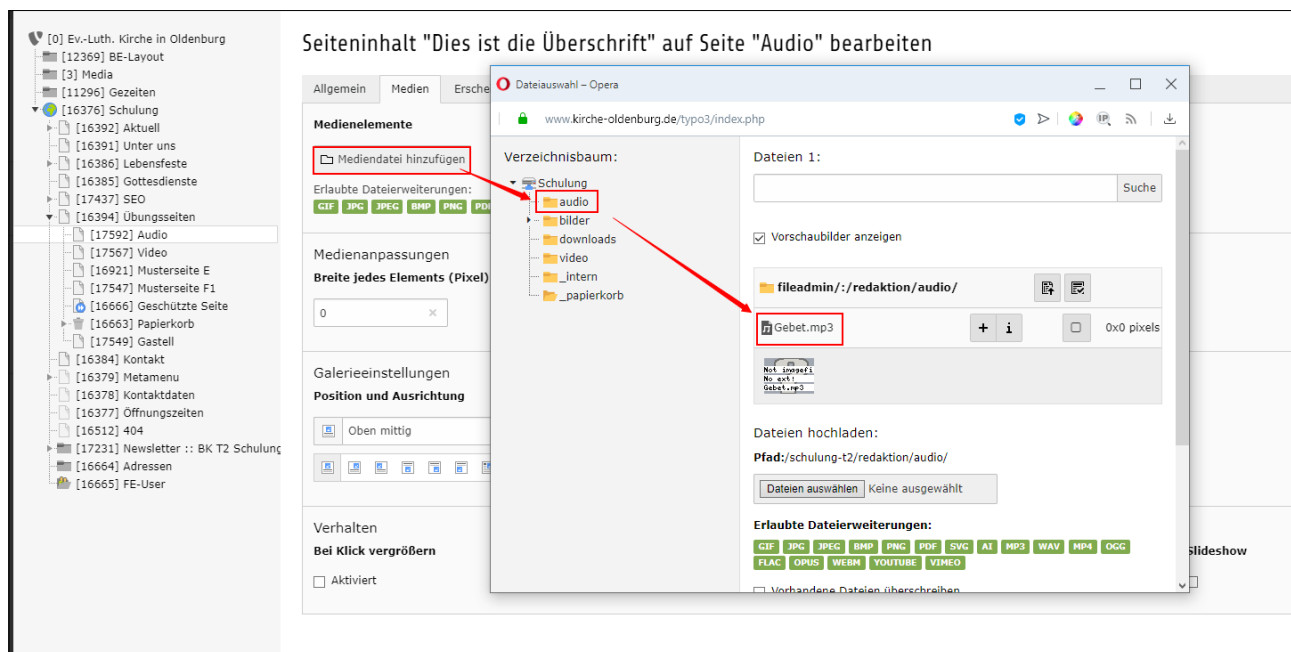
[0] Ev.-Luth. Kirche in Oldenburg
[12369] BE-Layout
[3] Media
[11296] Gezeiten
[16376] Schulung
[16392] Aktuell
[16391] Unter uns
[16386] Lebensfeste
[16385] Gottesdienste
[17437] SEO
[16394] Übungsseiten
[17592] Audio
[17567] Video
[16921] Musterseite E
[17547] Musterseite F1
[16666] Geschützte Seite
[16663] Papierkorb
[17549] Gastell
[16384] Kontakt
[16379] Metamenu
[16378] Kontaktdaten
[16377] Öffnungszeiten
[16512] 404
[17231] Newsletter :: BK T2 Schulung
[16664] Adressen
[16665] FE-User

Seiteninhalt "Dies ist die Überschrift" auf Seite "Audio" bearbeiten

Allgemein | Medien | Ersche

Medienelemente

Mediendatei hinzufügen

Erlaubte Dateierweiterungen:
GIF JPG JPEG BMP PNG PDF

Medienanpassungen
Breite jedes Elements (Pixel)
0

Galerieeinstellungen
Position und Ausrichtung
Oben mittig

Verhalten
Bei Klick vergrößern
Aktiviert

Slideshow

Dateiauswahl – Opera
www.kirche-oldenburg.de/typo3/index.php

Verzeichnisbaum:
Schulung
audio
bilder
downloads
video
_intern
_papierkorb

Dateien 1:
Suche

Vorschaubilder anzeigen

fileadmin/:/redaktion/audio/

Gebet.mp3
+ i
0x0 pixels

Not imagefi
No ext!
Gebet.mp3

Dateien hochladen:
Pfad:/schulung-t2/redaktion/audio/
Dateien auswählen Keine ausgewählt

Erlaubte Dateierweiterungen:
GIF JPG JPEG BMP PNG PDF SVG AI MP3 WAV MP4 OGG FLAC OPUS WEBM YOUTUBE VIMEO

Vorhandene Dateien überschreiben